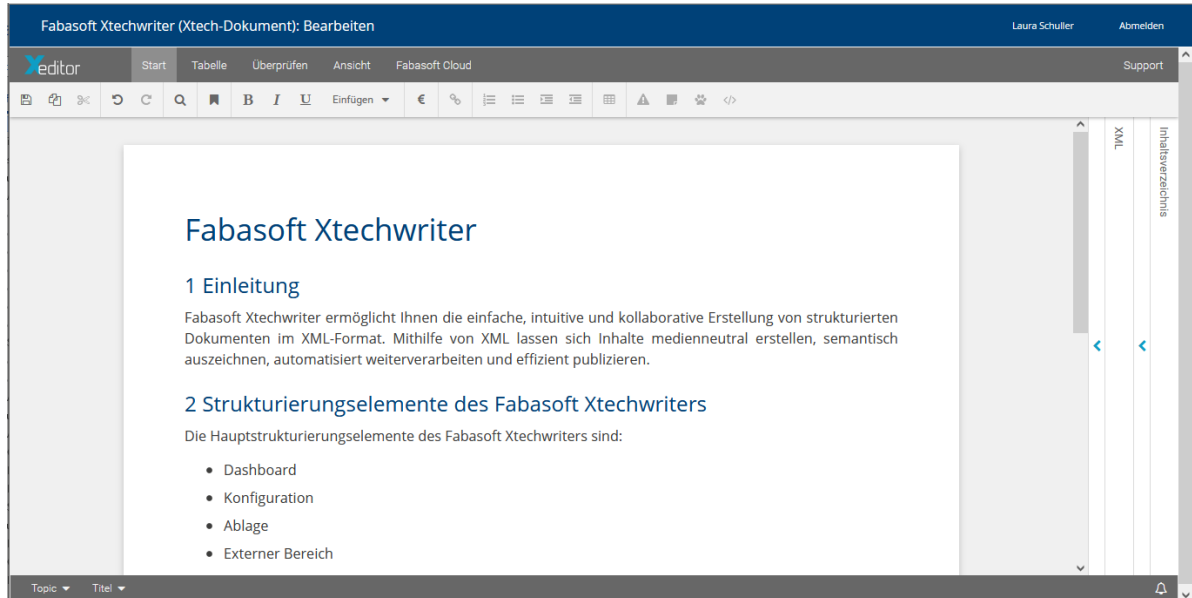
Fabasoft Xtechwriter (Xtech-Dokument): Bearbeiten

Laura Schuller

Abmelden

Xeditor

Start

Tabelle

Überprüfen

Ansicht

Fabasoft Cloud

Support

B I U Einfügen

XML

Inhaltsverzeichnis

Fabasoft Xtechwriter

1 Einleitung

Fabasoft Xtechwriter ermöglicht Ihnen die einfache, intuitive und kollaborative Erstellung von strukturierten Dokumenten im XML-Format. Mithilfe von XML lassen sich Inhalte medienneutral erstellen, semantisch auszeichnen, automatisiert weiterverarbeiten und effizient publizieren.

2 Strukturierungselemente des Fabasoft Xtechwriters

Die Hauptstrukturierungselemente des Fabasoft Xtechwriters sind:

- Dashboard
- Konfiguration
- Ablage
- Externer Bereich

Topic

Titel